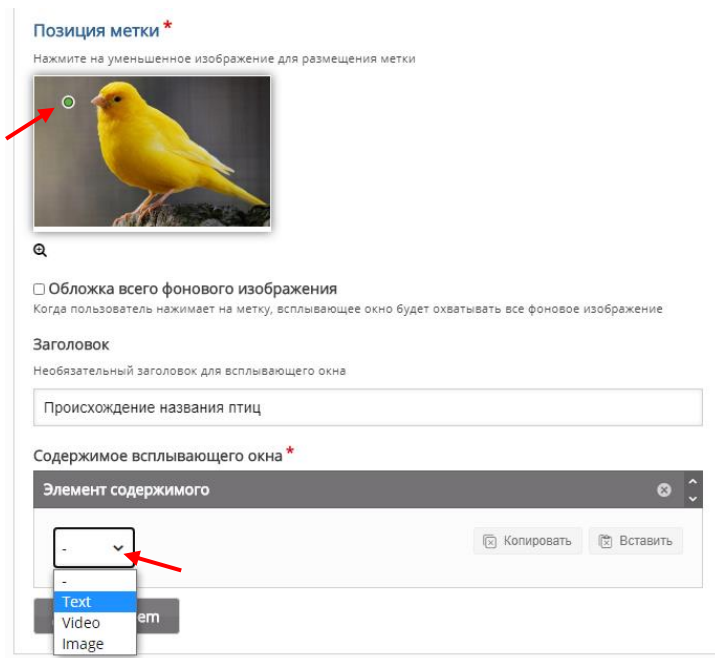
Позиция метки *

Нажмите на уменьшенное изображение для размещения метки

☐ Обложка всего фонового изображения

Когда пользователь нажимает на метку, всплывающее окно будет охватывать все фоновое изображение

Заголовок

Необязательный заголовок для всплывающего окна

Происхождение названия птиц

Содержимое всплывающего окна *

Элемент содержимого

-

Копировать

Вставить

-
Text
Video
Image

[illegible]em